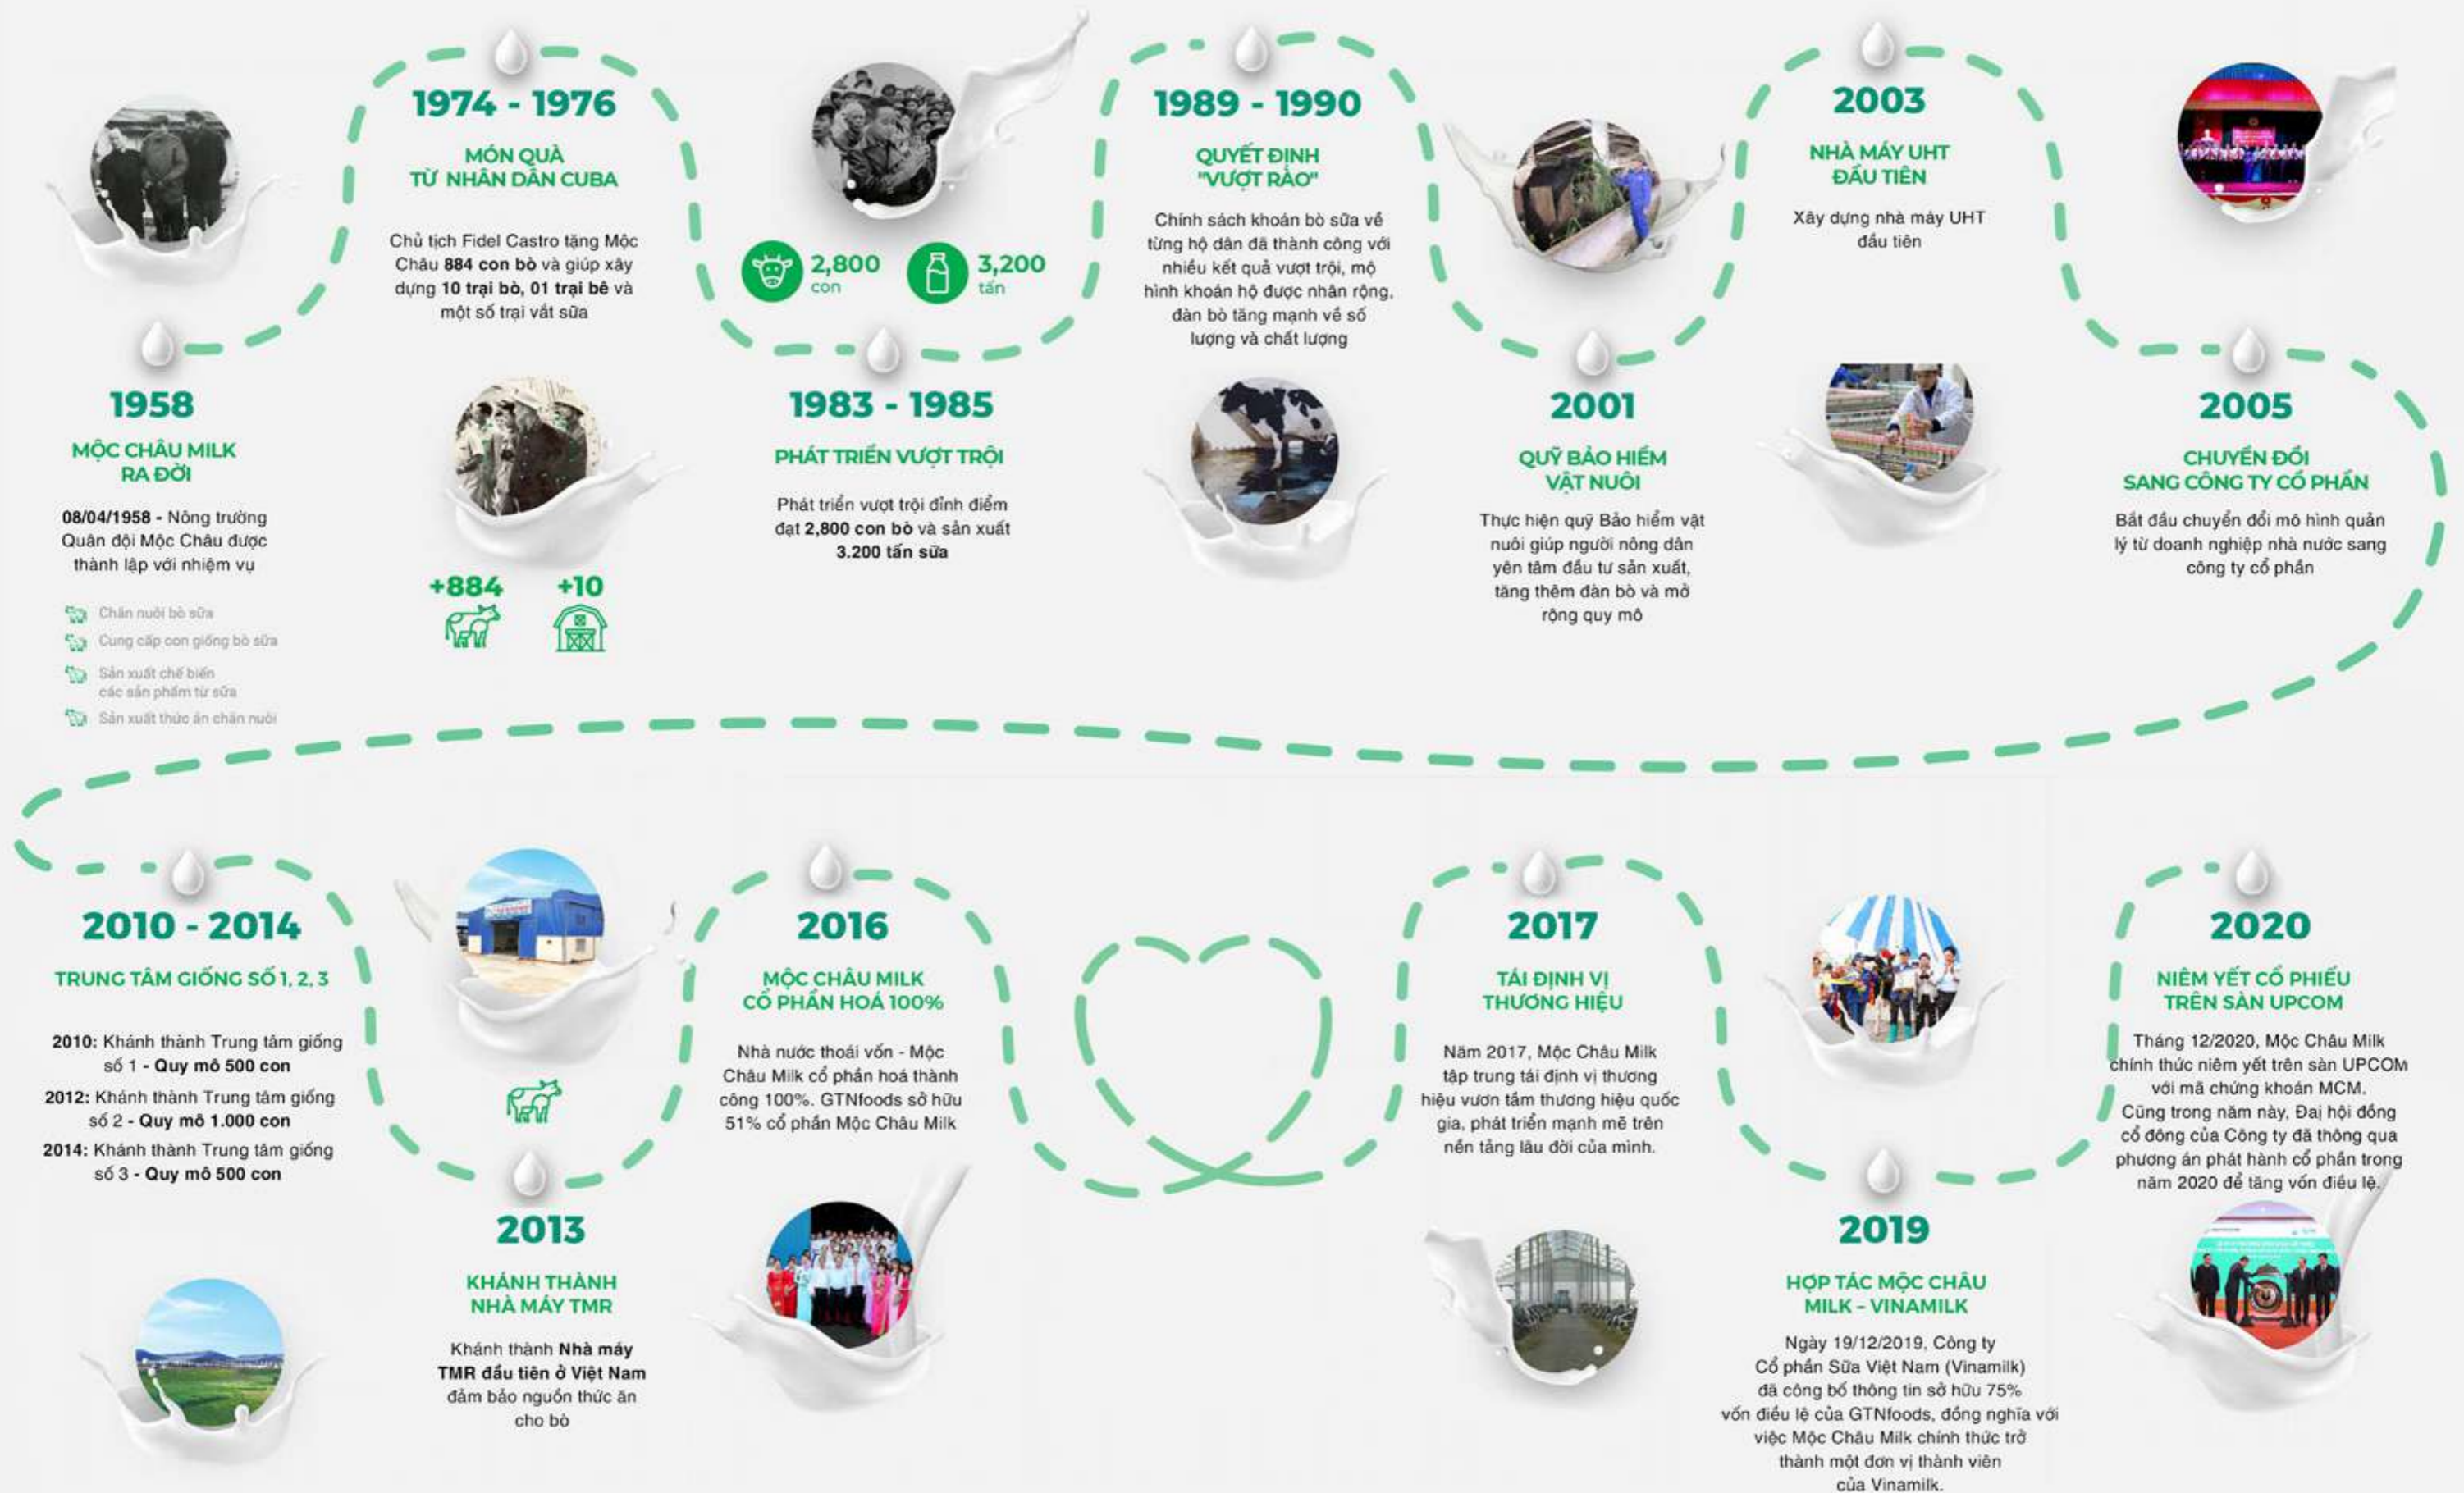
1974 - 1976

MÓN QUÀ TỪ NHÂN DÂN CUBA

Chủ tịch Fidel Castro tặng Mộc Châu 884 con bò và giúp xây dựng 10 trại bò, 01 trại bê và một số trại vắt sữa

+884 +10

1958

MỘC CHÂU MILK RA ĐỜI

08/04/1958 - Nông trường Quân đội Mộc Châu được thành lập với nhiệm vụ

Chăn nuôi bò sữa

Cung cấp con giống bò sữa

Sản xuất chế biến các sản phẩm từ sữa

Sản xuất thức ăn chăn nuôi

2,800 con

3,200 tấn

1983 - 1985

PHÁT TRIỂN VƯỢT TRỘI

Phát triển vượt trội đỉnh điểm đạt 2,800 con bò và sản xuất 3.200 tấn sữa

1989 - 1990

QUYẾT ĐỊNH "VƯỢT RÀO"

Chính sách khoán bò sữa về từng hộ dân đã thành công với nhiều kết quả vượt trội, mô hình khoán hộ được nhân rộng, đàn bò tăng mạnh về số lượng và chất lượng

2001

QUỸ BẢO HIỂM VẬT NUÔI

Thực hiện quỹ Bảo hiểm vật nuôi giúp người nông dân yên tâm đầu tư sản xuất, tăng thêm đàn bò và mở rộng quy mô

2003

NHÀ MÁY UHT ĐẦU TIÊN

Xây dựng nhà máy UHT đầu tiên

2005

CHUYỂN ĐỔI SANG CÔNG TY CỔ PHẦN

Bắt đầu chuyển đổi mô hình quản lý từ doanh nghiệp nhà nước sang công ty cổ phần

2010 - 2014

TRUNG TÂM GIỐNG SỐ 1, 2, 3

2010: Khánh thành Trung tâm giống số 1 - Quy mô 500 con

2012: Khánh thành Trung tâm giống số 2 - Quy mô 1.000 con

2014: Khánh thành Trung tâm giống số 3 - Quy mô 500 con

2013

KHÁNH THÀNH NHÀ MÁY TMR

Khánh thành Nhà máy TMR đầu tiên ở Việt Nam đảm bảo nguồn thức ăn cho bò

2016

MỘC CHÂU MILK CỔ PHẦN HOÁ 100%

Nhà nước thoái vốn - Mộc Châu Milk cổ phần hoá thành công 100%. GTNfoods sở hữu 51% cổ phần Mộc Châu Milk

2017

TÁI ĐỊNH VỊ THƯƠNG HIỆU

Năm 2017, Mộc Châu Milk tập trung tái định vị thương hiệu vươn tầm thương hiệu quốc gia, phát triển mạnh mẽ trên nền tảng lâu đời của mình.

2019

HỢP TÁC MỘC CHÂU MILK - VINAMILK

Ngày 19/12/2019, Công ty Cổ phần Sữa Việt Nam (Vinamilk) đã công bố thông tin sở hữu 75% vốn điều lệ của GTNfoods, đồng nghĩa với việc Mộc Châu Milk chính thức trở thành một đơn vị thành viên của Vinamilk.

2020

NIÊM YẾT CỔ PHIẾU TRÊN SÀN UPCOM

Tháng 12/2020, Mộc Châu Milk chính thức niêm yết trên sàn UPCOM với mã chứng khoán MCM. Cũng trong năm này, Đại hội đồng cổ đông của Công ty đã thông qua phương án phát hành cổ phần trong năm 2020 để tăng vốn điều lệ.